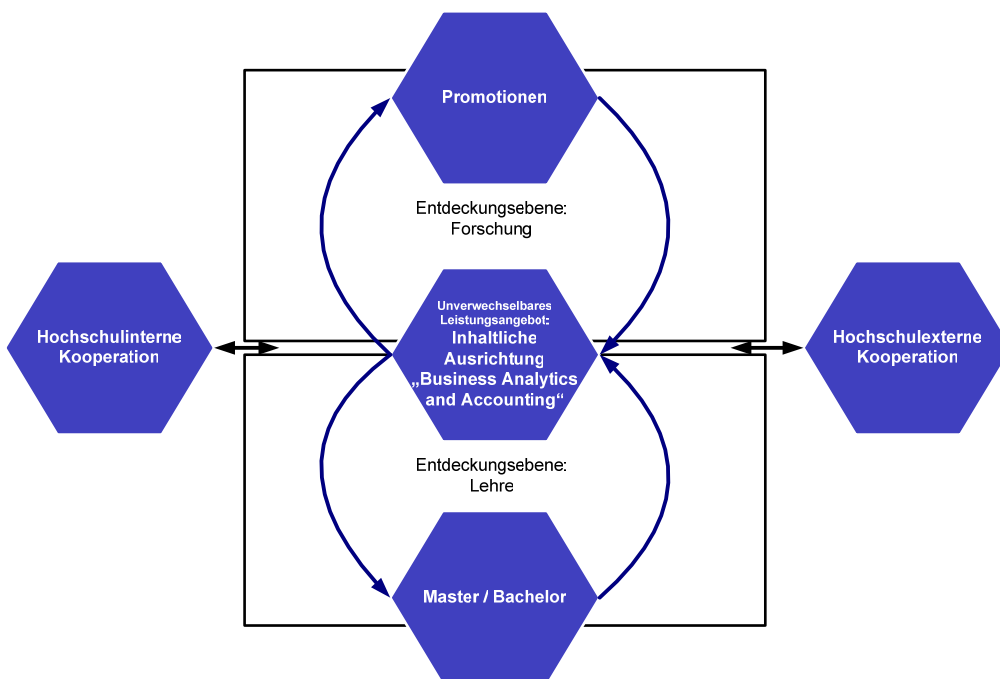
Promotionen

Entdeckungsebene: Forschung

Hochschulinterne Kooperation

Unverwechselbares Leistungsangebot: Inhaltliche Ausrichtung „Business Analytics and Accounting“

Hochschulexterne Kooperation

Entdeckungsebene: Lehre

Master / Bachelor